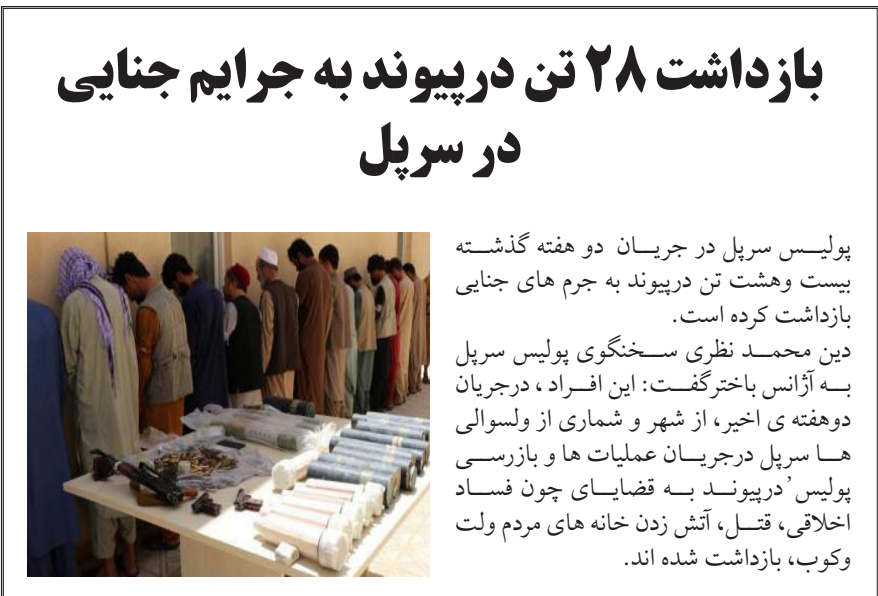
بازداشت ۲۸ تن درپیوند به جرایم جنایی در سرپل

پولیس سرپل در جریان دو هفته گذشته بیست وهشت تن درپیوند به جرم های جنایی بازداشت کرده است.
دین محمد نظری سخنگوی پولیس سرپل به آژانس باخترگفت: این افراد ، درجریان دوهفته ی اخیر، از شهر و شماری از ولسوالی ها سرپل درجریان عملیات ها و بازرسی پولیس' درپیوند به قضایای چون فساد اخلاقی، قتل، آتش زدن خانه های مردم ولت وکوب، بازداشت شده اند.